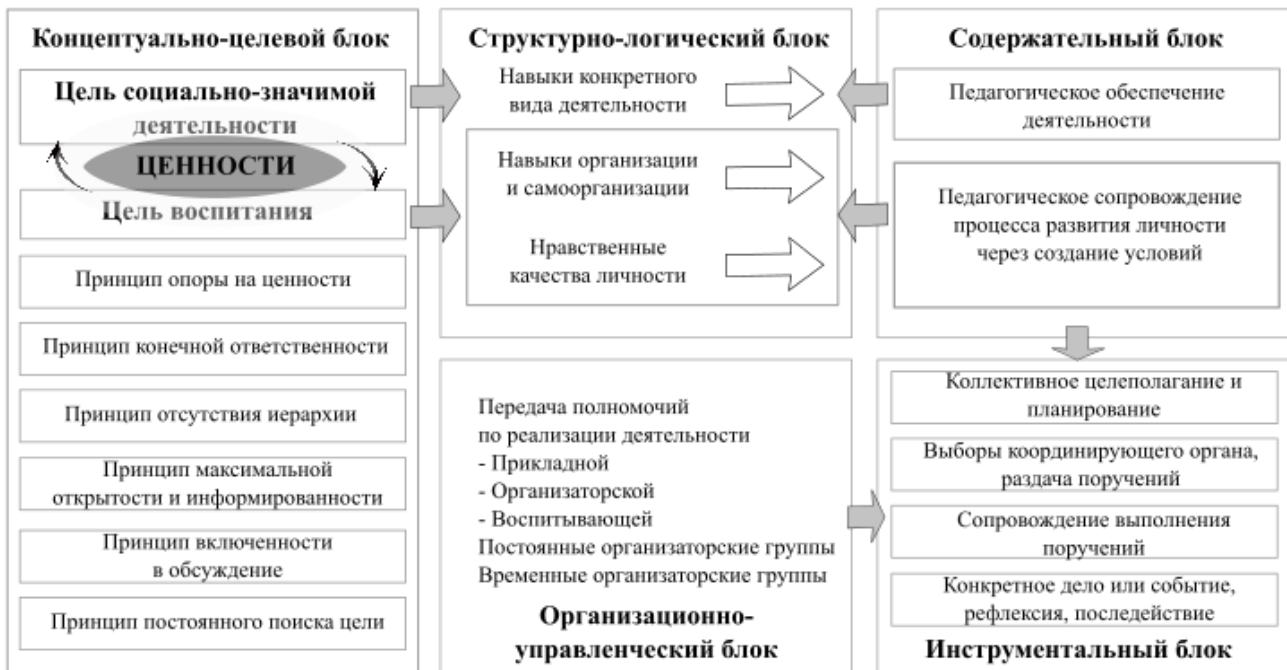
Концептуально-целевой блок

Цель социально-значимой деятельности

ЦЕННОСТИ

Цель воспитания

Принцип опоры на ценности

Принцип конечной ответственности

Принцип отсутствия иерархии

Принцип максимальной открытости и информированности

Принцип включенности в обсуждение

Принцип постоянного поиска цели

Структурно-логический блок

Навыки конкретного вида деятельности

Навыки организации и самоорганизации

Нравственные качества личности

Передача полномочий по реализации деятельности
- Прикладной
- Организаторской
- Воспитывающей
Постоянные организаторские группы
Временные организаторские группы

Организационно-управленческий блок

Содержательный блок

Педагогическое обеспечение деятельности

Педагогическое сопровождение процесса развития личности через создание условий

Коллективное целеполагание и планирование

Выборы координирующего органа, раздача поручений

Сопровождение выполнения поручений

Конкретное дело или событие, рефлексия, последействие

Инструментальный блок